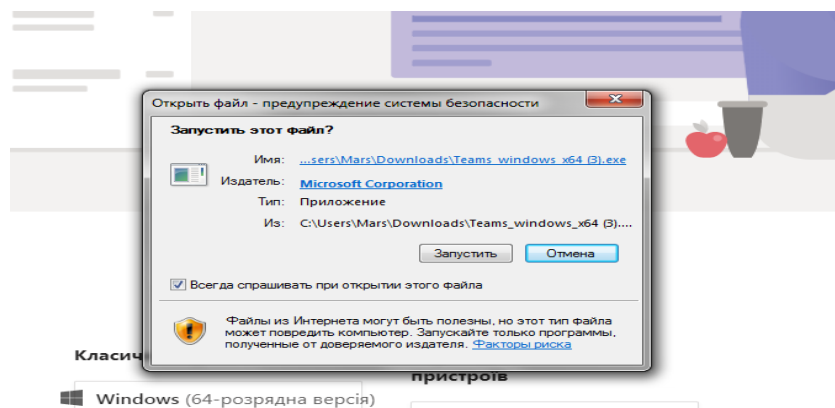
Открыть файл - предупреждение системы безопасности

Запустить этот файл?

Имя: ...sers\Mars\Downloads\Teams_windows_x64 (3).exe

Издатель: Microsoft Corporation

Тип: Приложение

Из: C:\Users\Mars\Downloads\Teams_windows_x64 (3)....

Запустить Отмена

Всегда спрашивать при открытии этого файла

Файлы из Интернета могут быть полезны, но этот тип файла может повредить компьютер. Запускайте только программы, полученные от доверяемого издателя. Факторы риска

Класич

пристроїв

Windows (64-розрядна версія)